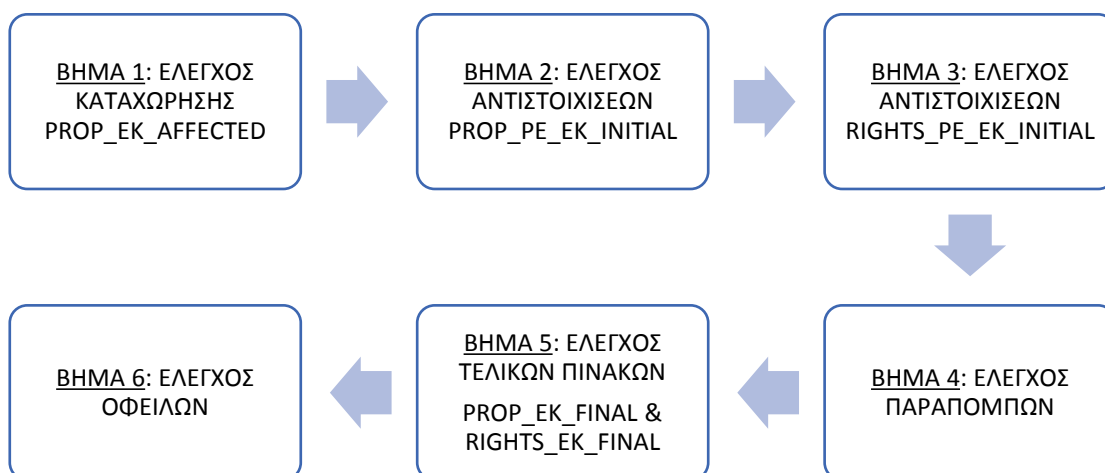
ΒΗΜΑ 1: ΕΛΕΓΧΟΣ ΚΑΤΑΧΩΡΗΣΗΣ PROP_EK_AFFECTED

ΒΗΜΑ 2: ΕΛΕΓΧΟΣ ΑΝΤΙΣΤΟΙΧΙΣΕΩΝ PROP_PE_EK_INITIAL

ΒΗΜΑ 3: ΕΛΕΓΧΟΣ ΑΝΤΙΣΤΟΙΧΙΣΕΩΝ RIGHTS_PE_EK_INITIAL

ΒΗΜΑ 4: ΕΛΕΓΧΟΣ ΠΑΡΑΠΟΜΠΩΝ

ΒΗΜΑ 5: ΕΛΕΓΧΟΣ ΤΕΛΙΚΩΝ ΠΙΝΑΚΩΝ

PROP_EK_FINAL & RIGHTS_EK_FINAL

ΒΗΜΑ 6: ΕΛΕΓΧΟΣ ΟΦΕΙΛΩΝ